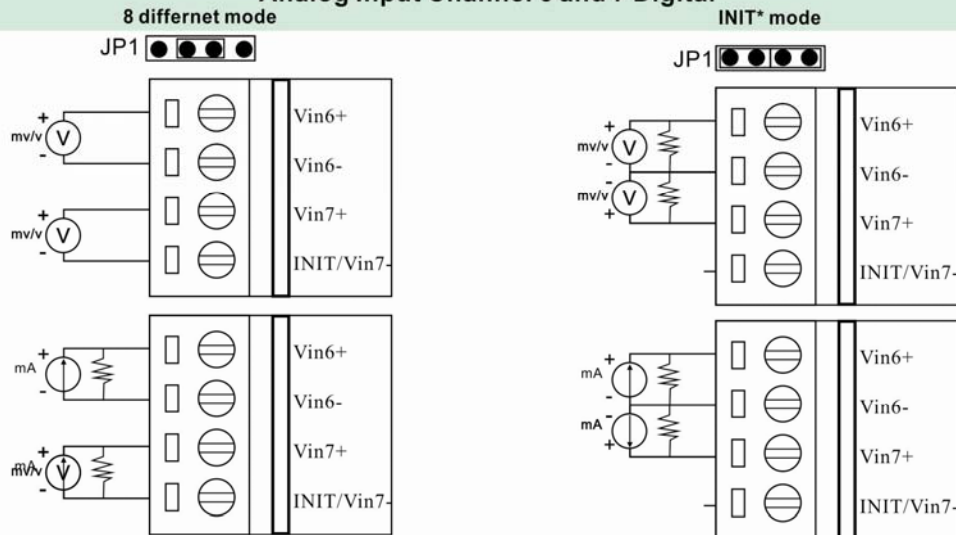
Analog Input Channel 6 and 7 Digital

8 differnet mode

JP1

mv/v + V -

mv/v + V -

Vin6+

Vin6-

Vin7+

INIT/Vin7-

mA + -

mA + -

Vin6+

Vin6-

Vin7+

INIT/Vin7-

INIT* mode

JP1

mv/v + V -

mv/v - V +

Vin6+

Vin6-

Vin7+

INIT/Vin7-

mA + -

mA - +

Vin6+

Vin6-

Vin7+

INIT/Vin7-